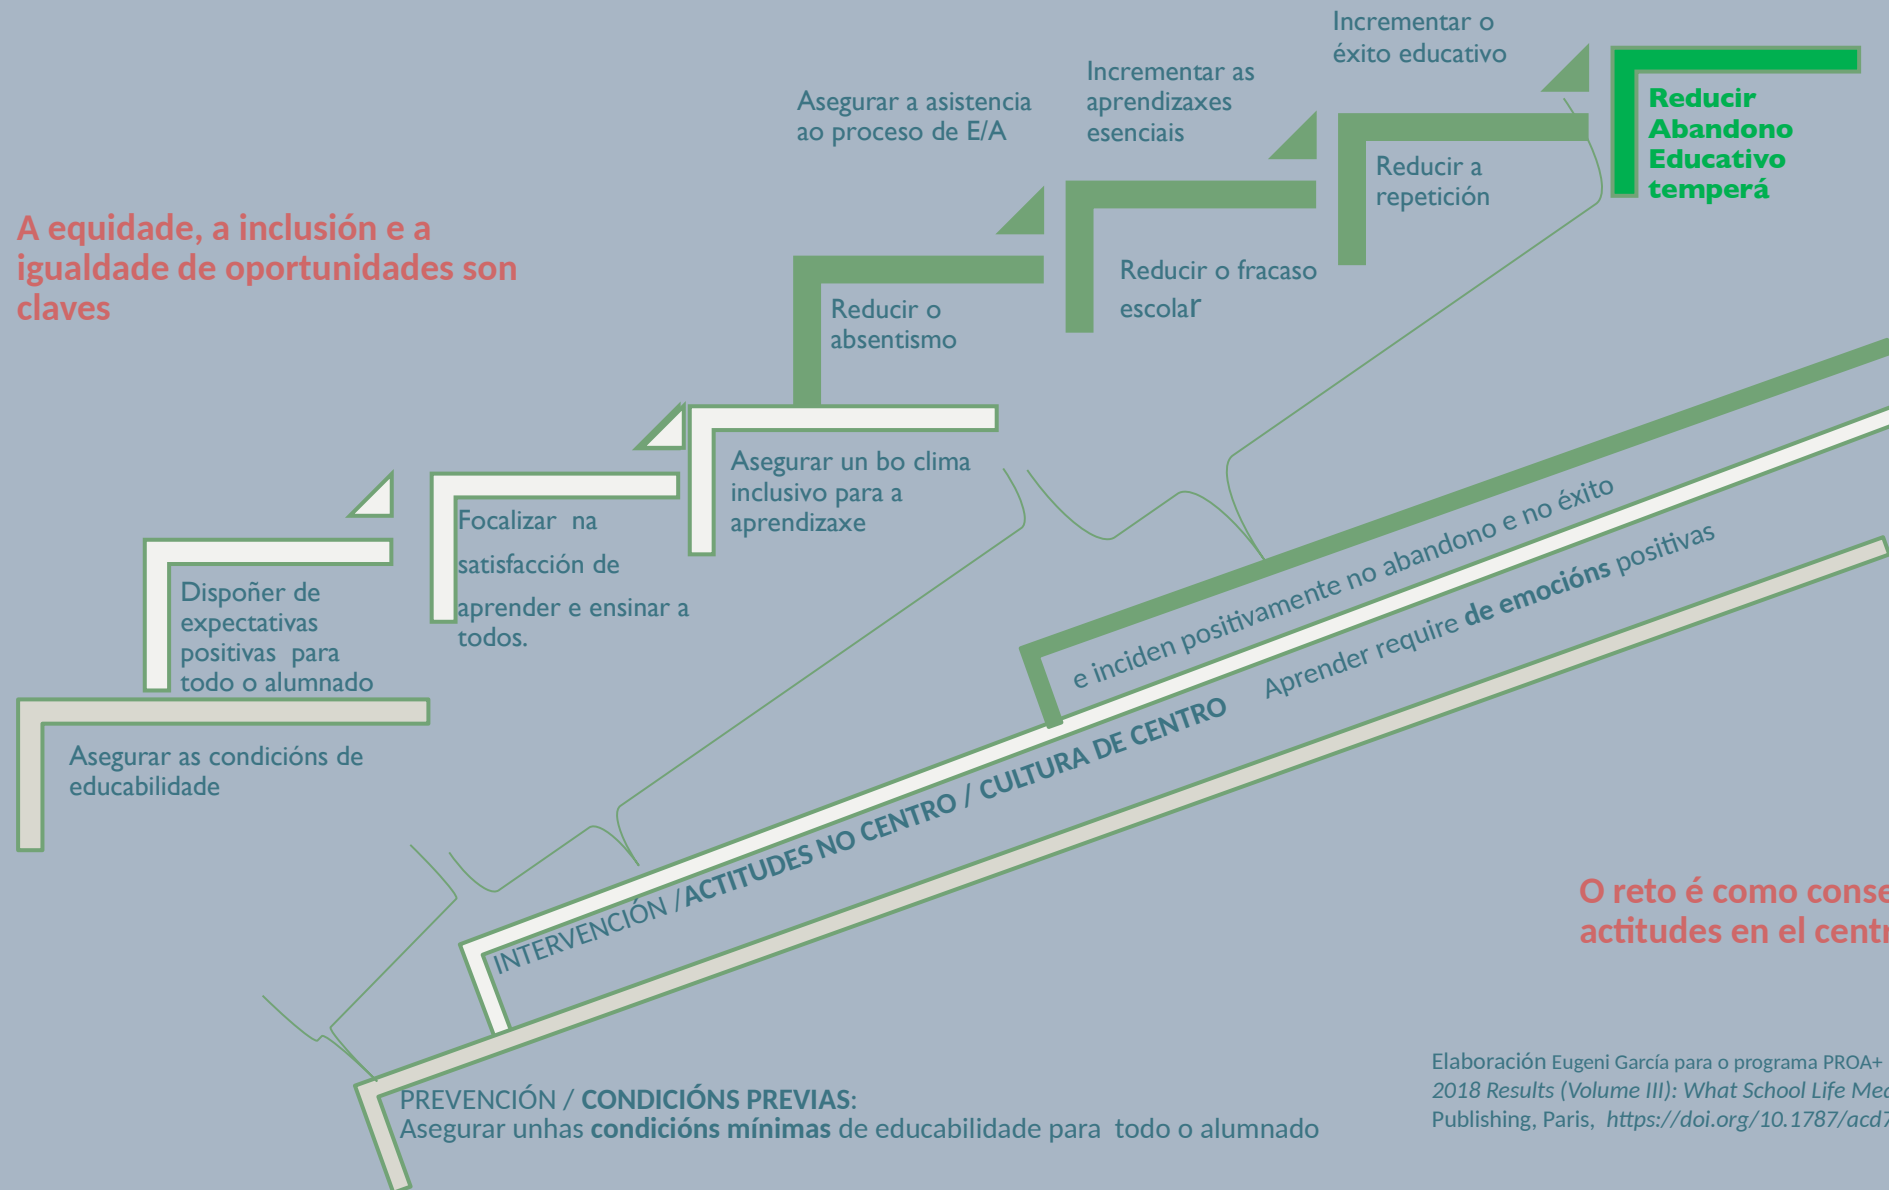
A equidade, a inclusión e a igualdade de oportunidades son claves

Incrementar o éxito educativo

Incrementar as aprendizaxes esenciais

Asegurar a asistencia ao proceso de E/A

Reducir Abandono Educativo temperá

Reducir a repetición

Reducir o fracaso escolar

Reducir o absentismo

Asegurar un bo clima inclusivo para a aprendizaxe

Focalizar na satisfacción de aprender e ensinar a todos.

Dispoñer de expectativas positivas para todo o alumnado

Asegurar as condicións de educabilidade

e inciden positivamente no abandono e no éxito

Aprender require de emocións positivas

INTERVENCIÓN / ACTITUDES NO CENTRO / CULTURA DE CENTRO

O reto é como conse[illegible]
actitudes en el centr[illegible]

PREVENCIÓN / CONDICIÓNS PREVIAS:
Asegurar unhas condicións mínimas de educabilidade para todo o alumnado

Elaboración Eugeni García para o programa PROA+ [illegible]
2018 Results (Volume III): What School Life Mea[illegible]
Publishing, Paris, https://doi.org/10.1787/acd7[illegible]